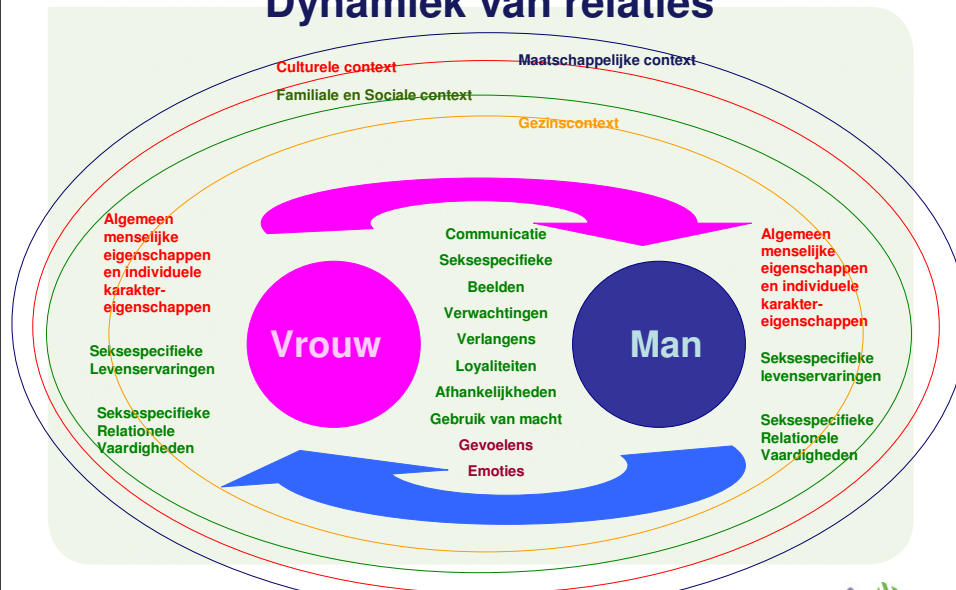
Dynamiek van relaties

Culturele context

Maatschappelijke context

Familiale en Sociale context

Gezinscontext

Algemeen menselijke eigenschappen en individuele karakter-eigenschappen

Seksespecifieke Levenservaringen

Seksespecifieke Relationele Vaardigheden

Vrouw

Communicatie
Seksespecifieke
Beelden
Verwachtingen
Verlangens
Loyaliteiten
Afhankelijkheden
Gebruik van macht
Gevoelens
Emoties

Man

Algemeen menselijke eigenschappen en individuele karakter-eigenschappen

Seksespecifieke levenservaringen

Seksespecifieke Relationele Vaardigheden